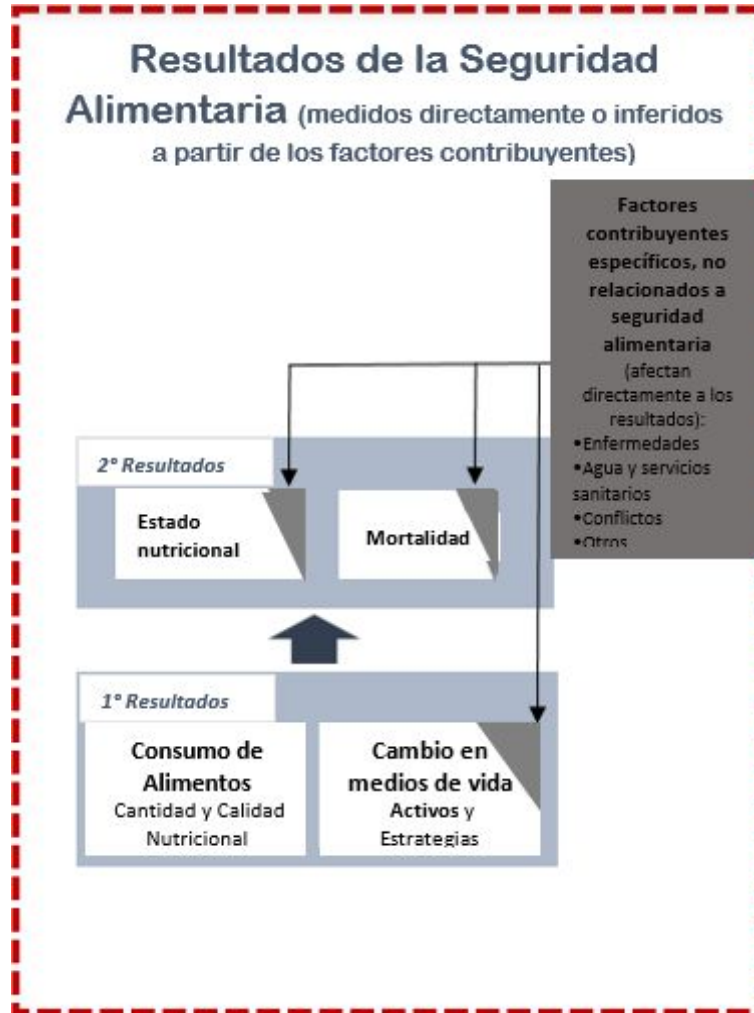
Resultados de la Seguridad Alimentaria (medidos directamente o inferidos a partir de los factores contribuyentes)

Factores contribuyentes específicos, no relacionados a seguridad alimentaria (afectan directamente a los resultados):
•Enfermedades
•Agua y servicios sanitarios
•Conflictos
•Otros

2° Resultados

Estado nutricional

Mortalidad

1° Resultados

Consumo de Alimentos
Cantidad y Calidad Nutricional

Cambio en medios de vida
Activos y Estrategias